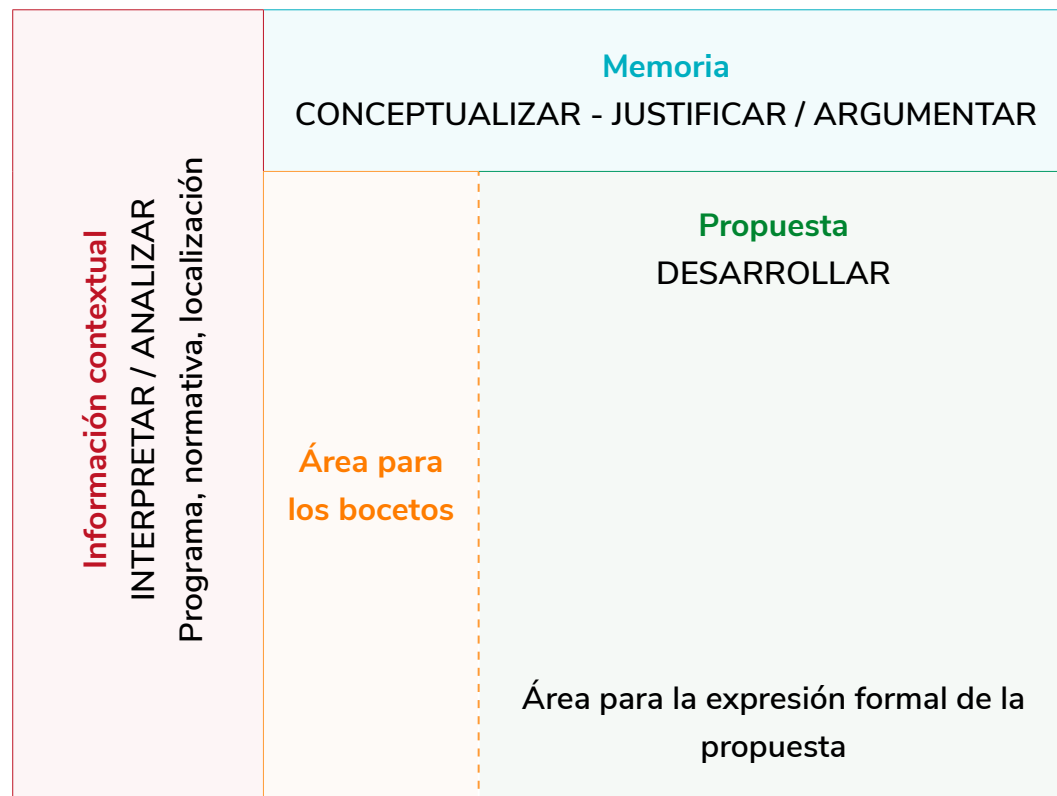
Información contextual
INTERPRETAR / ANALIZAR
Programa, normativa, localización

Memoria
CONCEPTUALIZAR - JUSTIFICAR / ARGUMENTAR

Área para los bocetos

Propuesta
DESARROLLAR

Área para la expresión formal de la propuesta